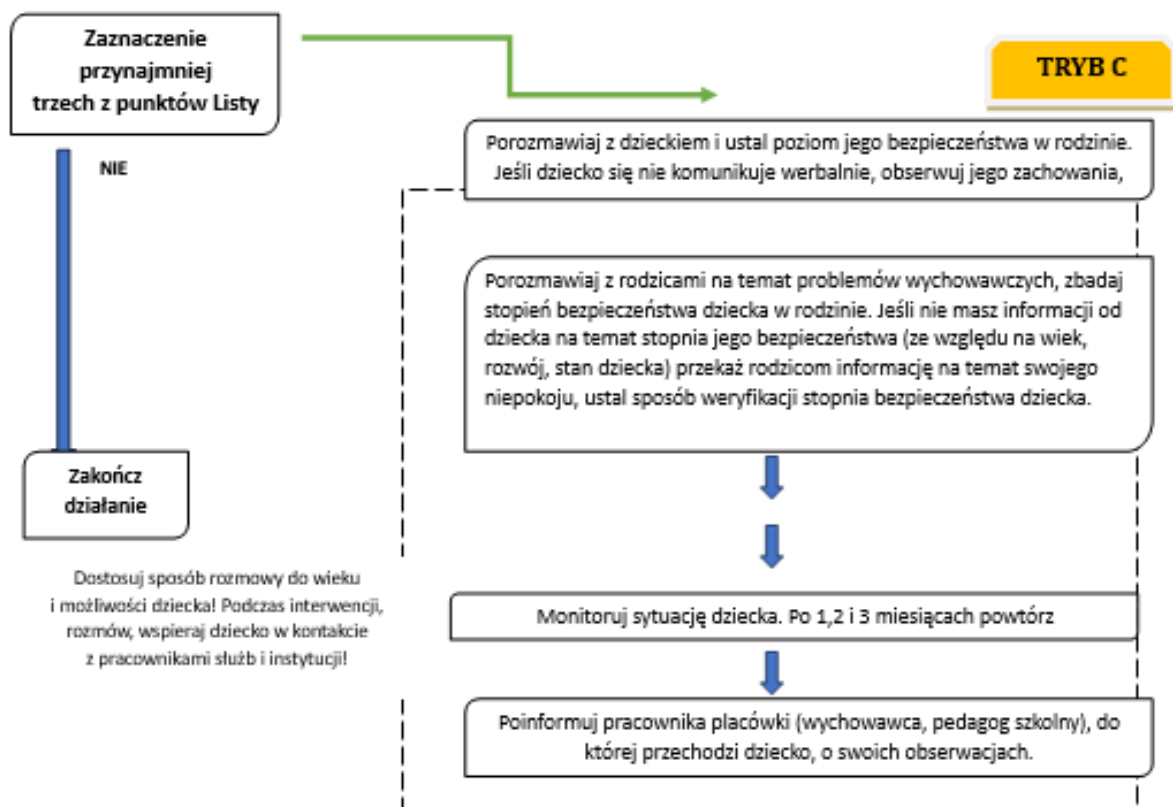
Zaznaczenie przynajmniej trzech z punktów Listy

TRYB C

NIE

Porozmawiaj z dzieckiem i ustal poziom jego bezpieczeństwa w rodzinie. Jeśli dziecko się nie komunikuje werbalnie, obserwuj jego zachowania,

Porozmawiaj z rodzicami na temat problemów wychowawczych, zbadaj stopień bezpieczeństwa dziecka w rodzinie. Jeśli nie masz informacji od dziecka na temat stopnia jego bezpieczeństwa (ze względu na wiek, rozwój, stan dziecka) przekaż rodzicom informację na temat swojego niepokoju, ustal sposób weryfikacji stopnia bezpieczeństwa dziecka.

Zakończ działanie

Dostosuj sposób rozmowy do wieku i możliwości dziecka! Podczas interwencji, rozmów, wspieraj dziecko w kontakcie z pracownikami służb i instytucji!

Monitoruj sytuację dziecka. Po 1,2 i 3 miesiącach powtórz

Poinformuj pracownika placówki (wychowawca, pedagog szkolny), do której przechodzi dziecko, o swoich obserwacjach.